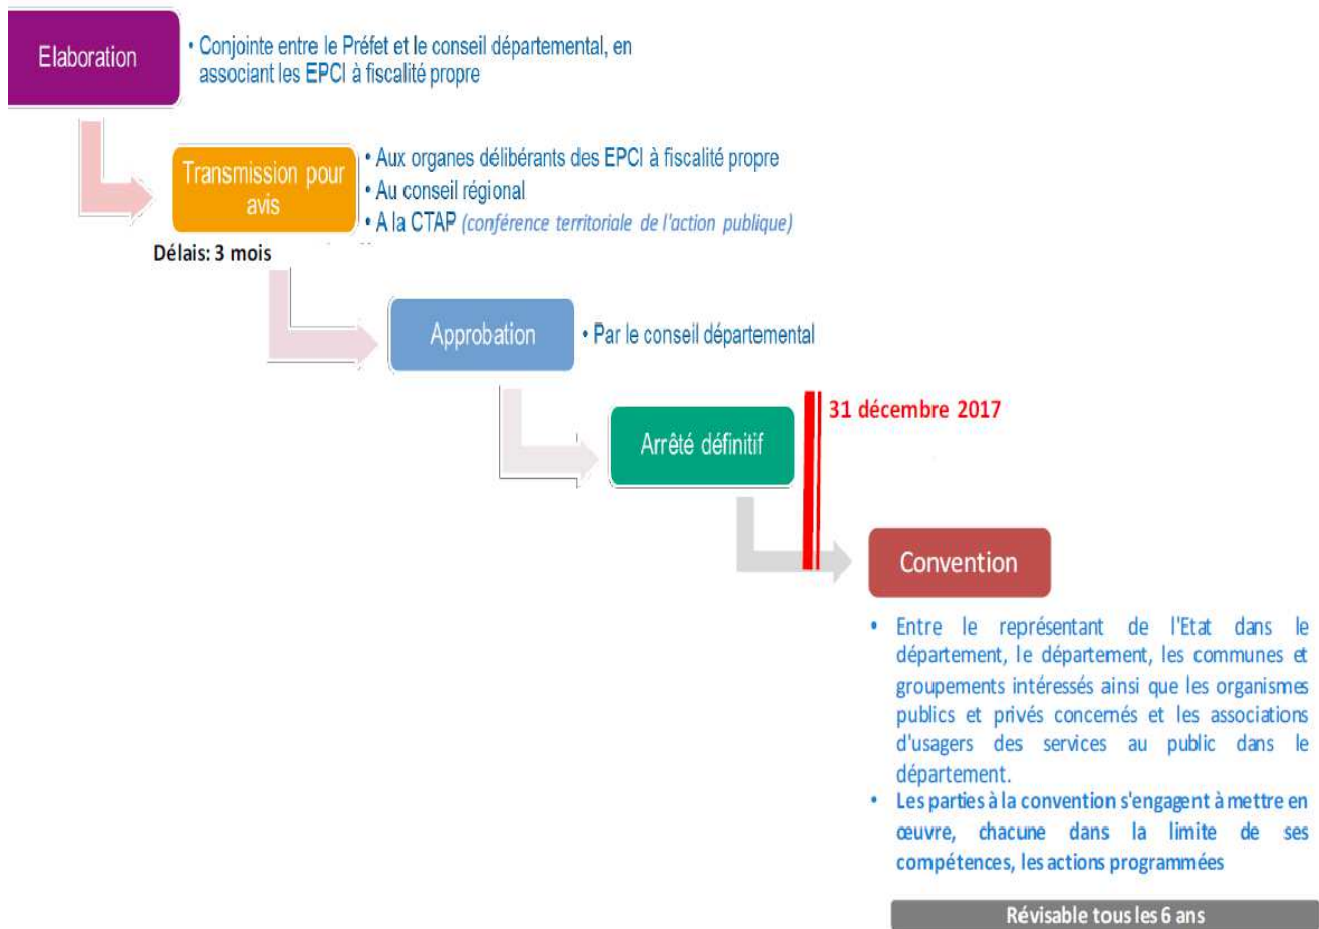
Elaboration

• Conjointe entre le Préfet et le conseil départemental, en associant les EPCI à fiscalité propre

Transmission pour avis

• Aux organes délibérants des EPCI à fiscalité propre
• Au conseil régional
• A la CTAP (conférence territoriale de l'action publique)

Délais: 3 mois

Approbation

• Par le conseil départemental

Arrêté définitif

31 décembre 2017

Convention

• Entre le représentant de l'Etat dans le département, le département, les communes et groupements intéressés ainsi que les organismes publics et privés concernés et les associations d'usagers des services au public dans le département.
• Les parties à la convention s'engagent à mettre en œuvre, chacune dans la limite de ses compétences, les actions programmées

Révisable tous les 6 ans